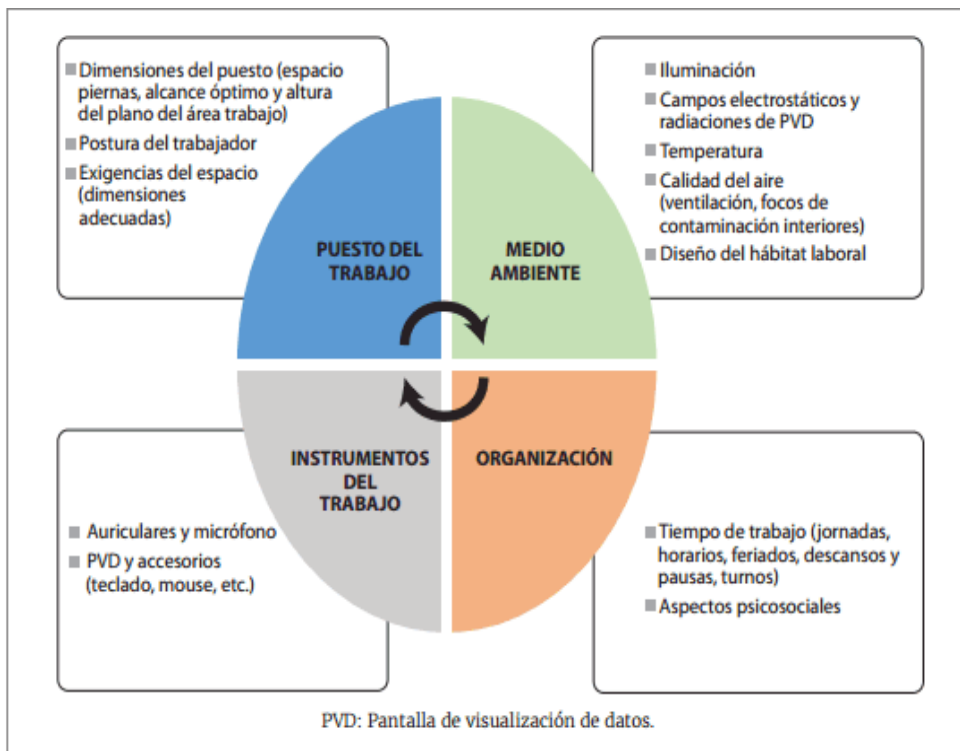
■ Dimensiones del puesto (espacio piernas, alcance óptimo y altura del plano del área trabajo)
■ Postura del trabajador
■ Exigencias del espacio (dimensiones adecuadas)

■ Iluminación
■ Campos electrostáticos y radiaciones de PVD
■ Temperatura
■ Calidad del aire (ventilación, focos de contaminación interiores)
■ Diseño del hábitat laboral

PUESTO DEL TRABAJO

MEDIO AMBIENTE

INSTRUMENTOS DEL TRABAJO

ORGANIZACIÓN

■ Auriculares y micrófono
■ PVD y accesorios (teclado, mouse, etc.)

■ Tiempo de trabajo (jornadas, horarios, feriados, descansos y pausas, turnos)
■ Aspectos psicosociales

PVD: Pantalla de visualización de datos.